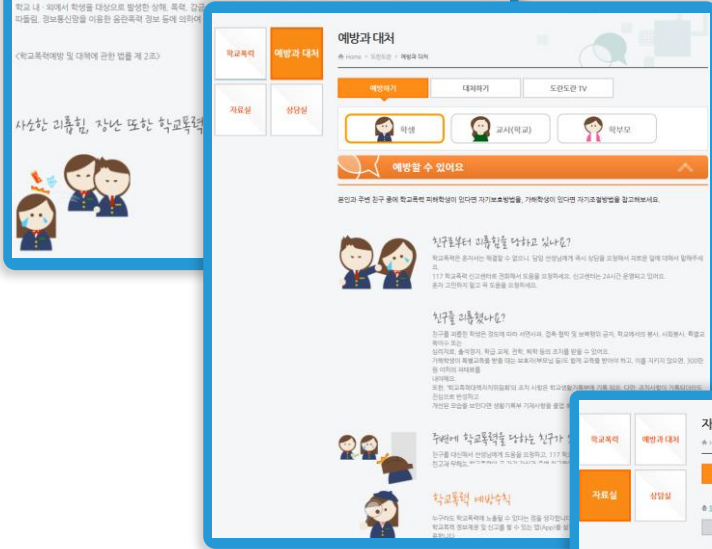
학교 내 · 외에서 학생을 대상으로 발생한 상해, 폭행, 감금, 따돌림, 정보통신망을 이용한 음란폭력 정보 등에 의하여

<학교폭력예방 및 대책에 관한 법률 제 2조>

사소한 괴롭힘, 장난 또한 학교폭력

학교폭력 | 예방과 대처
자료실 | 상담실

예방과 대처

Home > 도란도란 > 예방과 대처

예방하기 | 대처하기 | 도란도란 TV

학생 | 교사(학교) | 학부모

예방할 수 있어요

본인과 주변 친구 중에 학교폭력 피해학생이 있다면 자기보호방법을, 가해학생이 있다면 자기조절방법을 참고해보세요.

친구로부터 괴롭힘을 당하고 있나요?

학교폭력은 혼자서는 해결할 수 없습니다. 담임 선생님에게 즉시 상담을 요청해서 피해를 알게 대해서 말해주세요.
117 학교폭력 신고센터로 전화해서 도움을 요청하세요. 신고센터는 24시간 운영되고 있어요.
혼자 고민하지 말고 꼭 도움을 요청하세요.

친구를 괴롭혔나요?

친구를 괴롭힌 학생은 경의에 따라 서면사과, 접촉 협박 및 보복행위 금지, 학교에서의 봉사, 사회봉사, 특별교육이수 또는
심리치료, 출석정지, 학급 교체, 전학, 퇴학 등의 조치를 받을 수 있어요.
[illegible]

주변에 학교폭력을 당하는 친구가 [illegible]

친구를 대신해서 선생님에게 도움을 요청하고, 117 학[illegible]

학교폭력 예방수칙

누구라도 학교폭력에 노출될 수 있다는 점을 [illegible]

학교폭력 | 예방과 대처
자료실 | 상담실

자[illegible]